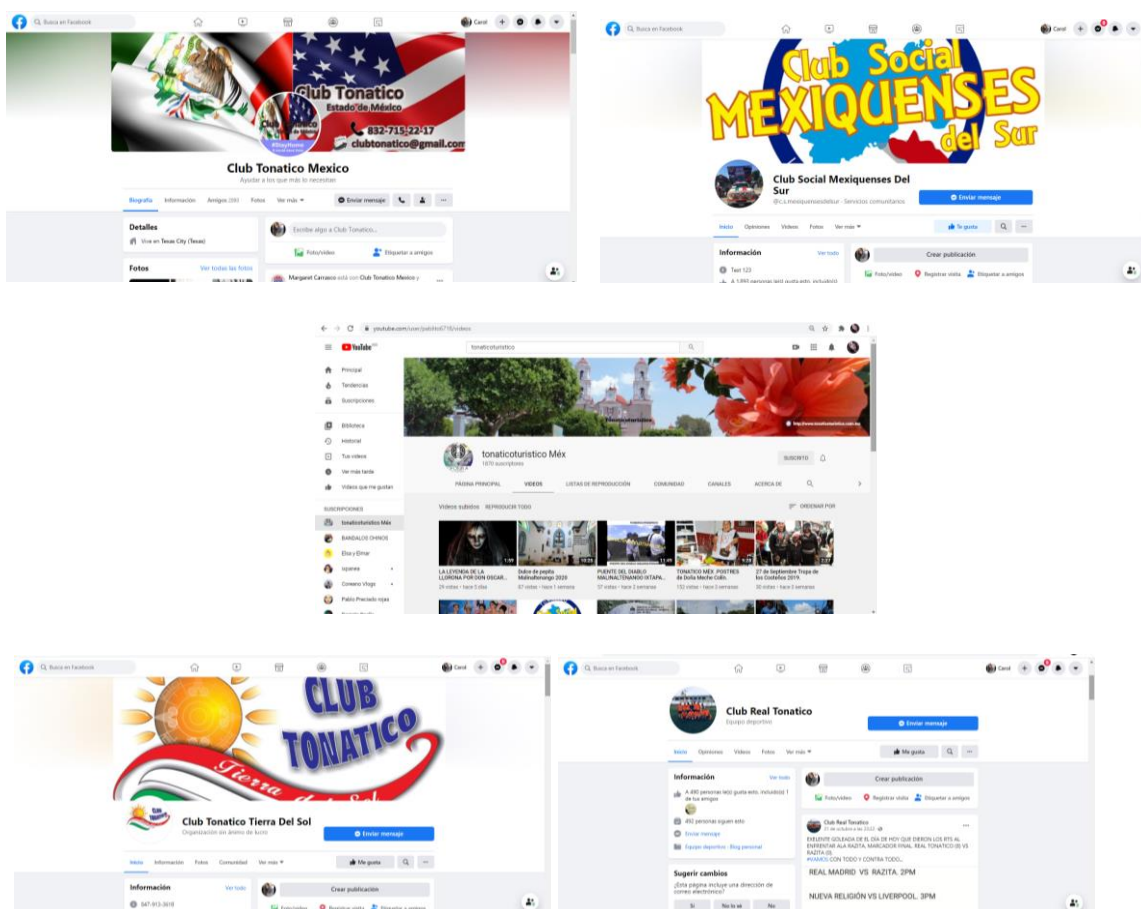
Busca en Facebook

Carol

Club Tonatico
Estado de México
832-715-22-17
clubtonatico@gmail.com

Club Tonatico Mexico
Ayudar a los que más lo necesitan

Biografía Información Amigos 200 Fotos Ver más

Enviar mensaje

Detalles
Vive en Texas City (Texas)

Escribe algo a Club Tonatico...

Foto/video Etiquetar a amigos

Fotos Ver todas las fotos

Margaret Carrasco está con Club Tonatico Mexico y

Busca en Facebook

Carol

Club Social MEXIQUENSES del Sur

Club Social Mexiquenses Del Sur
@c.s.mexiquensesdelsur · Servicios comunitarios

Enviar mensaje

Inicio Opiniones Videos Fotos Ver más

Te gusta

Información Ver todo
Test 123
A 1,890 personas les gusta esto, incluido(s)

Crear publicación
Foto/video Registrar visita Etiquetar a amigos

youtube.com/user/pablito6716/videos

YouTube

tonaticoturistico

Principal
Tendencias
Suscripciones
Biblioteca
Historial
Tus videos
Ver más tarde
Videos que me gustan

SUSCRIPCIONES
tonaticoturistico Méx
BANDALOS CHINOS
Elsa y Elmar
Luisito Comunica
Conexno Vlogs
Pablo Preciado rojas

tonaticoturistico Méx
1870 suscriptores

SUSCRITO

PÁGINA PRINCIPAL VIDEOS LISTAS DE REPRODUCCIÓN COMUNIDAD CANALES ACERCA DE

Videos subidos REPRODUCIR TODO ORDENAR POR

LA LEYENDA DE LA LLORONA POR DON OSCAR...
29 vistas · hace 5 días

Dulce de pepita Malinalltenango 2020
67 vistas · hace 1 semana

PUENTE DEL DIABLO MALINALTENANGO IXTAPA...
57 vistas · hace 2 semanas

TONATICO MEX. POSTRES de Doña Meche Colín.
132 vistas · hace 2 semanas

27 de Septiembre Tropa de los Costeños 2019.
30 vistas · hace 2 semanas

Busca en Facebook

Carol

CLUB TONATICO
Tierra del Sol

Club Tonatico Tierra Del Sol
Organización sin ánimo de lucro

Enviar mensaje

Inicio Información Fotos Comunidad Ver más

Me gusta

Información Ver todo
847-913-3618

Crear publicación

Busca en Facebook

Carol

Club Real Tonatico
Equipo deportivo

Enviar mensaje

Inicio Opiniones Videos Fotos Ver más

Me gusta

Información Ver todo
A 490 personas les gusta esto, incluido(s) 1 de tus amigos
492 personas siguen esto
Enviar mensaje
Equipo deportivo · Blog personal

Crear publicación
Foto/video Registrar visita Etiquetar a amigos

Club Real Tonatico
31 de octubre a las 22:22

EXELENTE GOLEADA DE EL DÍA DE HOY QUE DIERON LOS RTS AL ENFRENTAR ALA RAZITA, MARCADOR FINAL REAL TONATICO (8) VS RAZITA (3)
#VAMOS CON TODO Y CONTRA TODO...

REAL MADRID VS RAZITA, 2PM

NUEVA RELIGIÓN VS LIVERPOOL, 3PM

Sugerir cambios
¿Esta página incluye una dirección de correo electrónico?
Sí No lo sé No